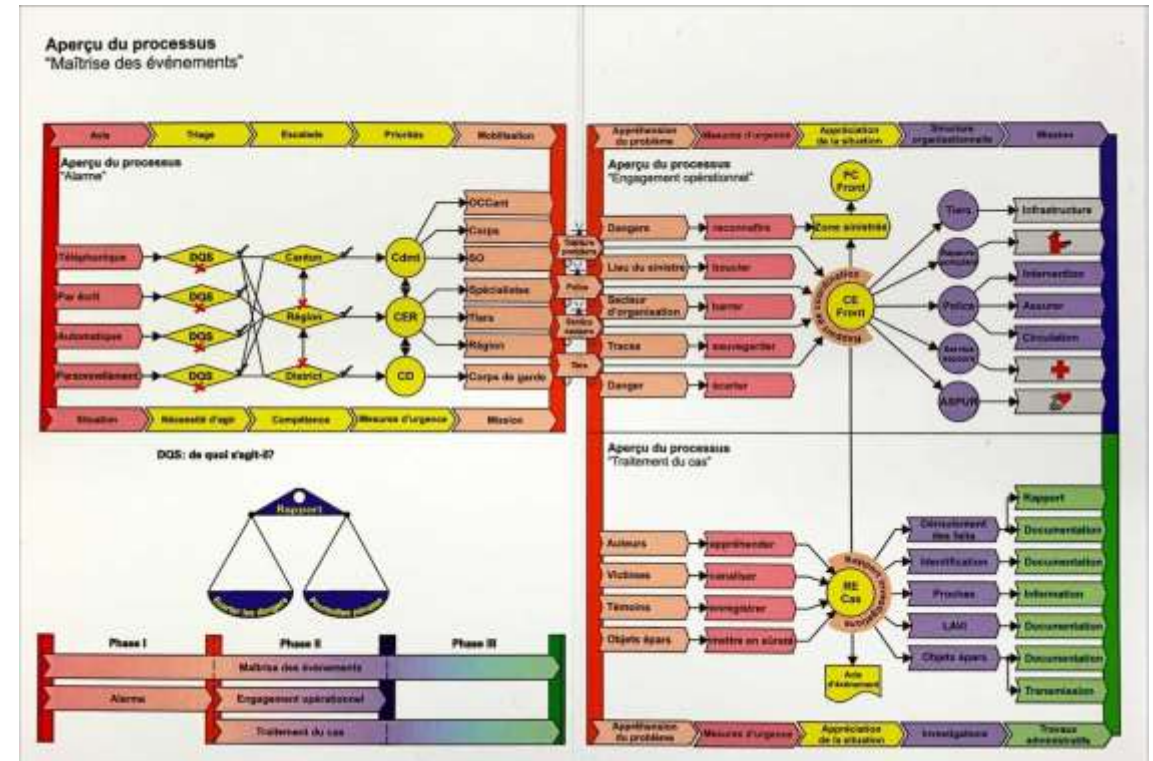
Aperçu du processus
"Maîtrise des événements"

Avis | Triage | Escalade | Priorités | Mobilisation

Aperçu du processus
"Alarme"

Téléphonique
Par écrit
Automatique
Personnellement

DQS
DQS
DQS
DQS

Canton
Région
District

Cdmt
CER
CO

OCCant
Corps
SO
Spécialistes
Tiers
Région
Corps de garde

Situation | Nécessité d'agir | Compétence | Mesures d'urgence | Mission

DQS: de quoi s'agit-il?

Rapport
Écarter les dangers
Recueillir preuves

Phase I | Phase II | Phase III
Maîtrise des événements
Alarme
Engagement opérationnel
Traitement du cas

Sapeurs pompiers
Police
Service sanitaire
Tiers

Appréhension du problème | Mesures d'urgence | Appréciation de la situation | Structure organisationnelle | Missions

Aperçu du processus
"Engagement opérationnel"

PC Front

Dangers | reconnaître | Zone sinistrée
Lieu du sinistre | boucler
Secteur d'organisation | barrer
Traces | sauvegarder
Danger | écarter

CE Front

Tiers
Sapeurs pompiers
Police
Service sanitaire
ASPUR

Infrastructure
Intervention
Assurer
Circulation

Aperçu du processus
"Traitement du cas"

Auteurs | appréhender
Victimes | canaliser
Témoins | enregistrer
Objets épars | mettre en sûreté

RE Cas

Avis d'événement

Déroulement des faits
Identification
Proches
LAVI
Objets épars

Rapport
Documentation
Documentation
Information
Documentation
Documentation
Transmission

Appréhension du problème | Mesures d'urgence | Appréciation de la situation | Investigations | Travaux administratifs